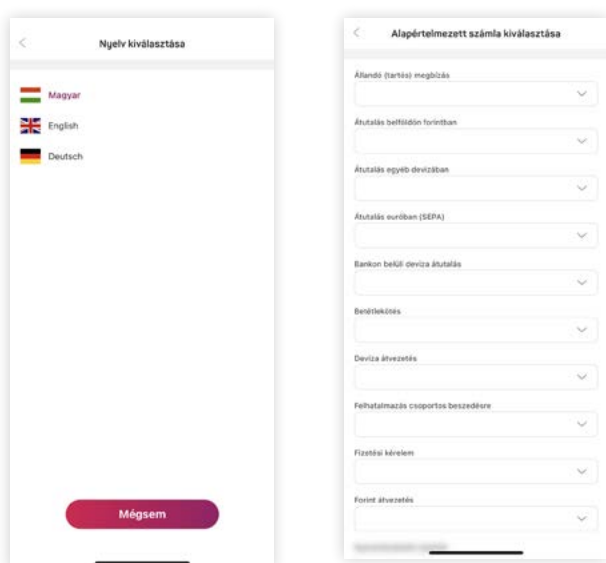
Nyelv kiválasztása

Magyar

English

Deutsch

Mégsem

Alapértelmezett számla kiválasztása

Állandó (tartós) megbízás

Átutalás belföldön forintban

Átutalás egyéb devizában

Átutalás euróban (SEPA)

Bankon belüli deviza átutalás

Betétlekötés

Deviza átvezetés

Felhatalmazás csoportos beszedésre

Fizetési kérelem

Forint átvezetés

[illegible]